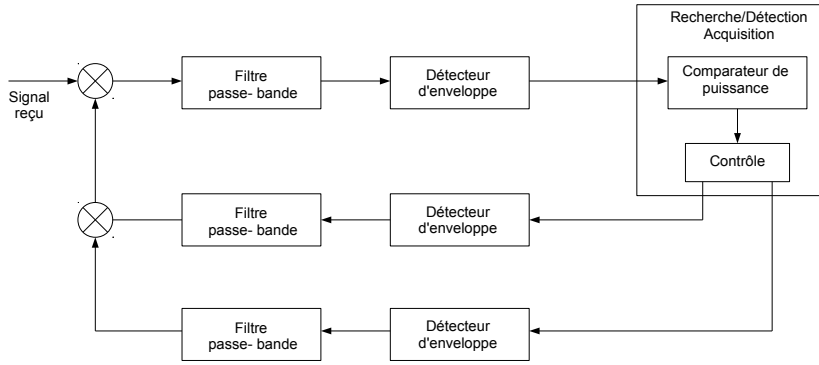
Recherche/Détection Acquisition

Signal reçu

Filtre passe- bande

Détecteur d'enveloppe

Comparateur de puissance

Contrôle

Filtre passe- bande

Détecteur d'enveloppe

Filtre passe- bande

Détecteur d'enveloppe